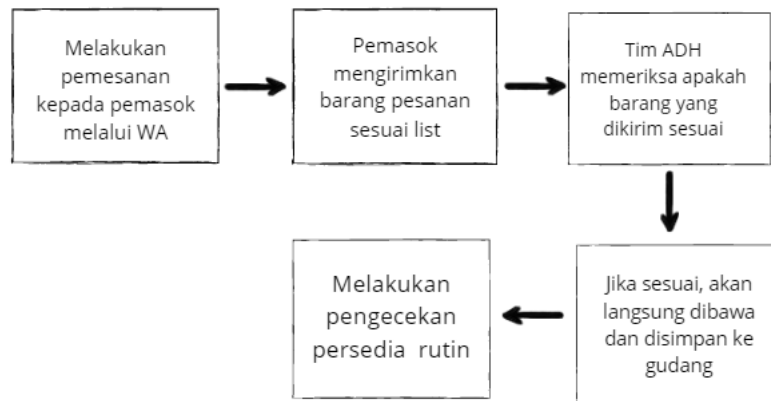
Melakukan pemesanan kepada pemasok melalui WA

Pemasok mengirimkan barang pesanan sesuai list

Tim ADH memeriksa apakah barang yang dikirim sesuai

Jika sesuai, akan langsung dibawa dan disimpan ke gudang

Melakukan pengecekan persedia rutin